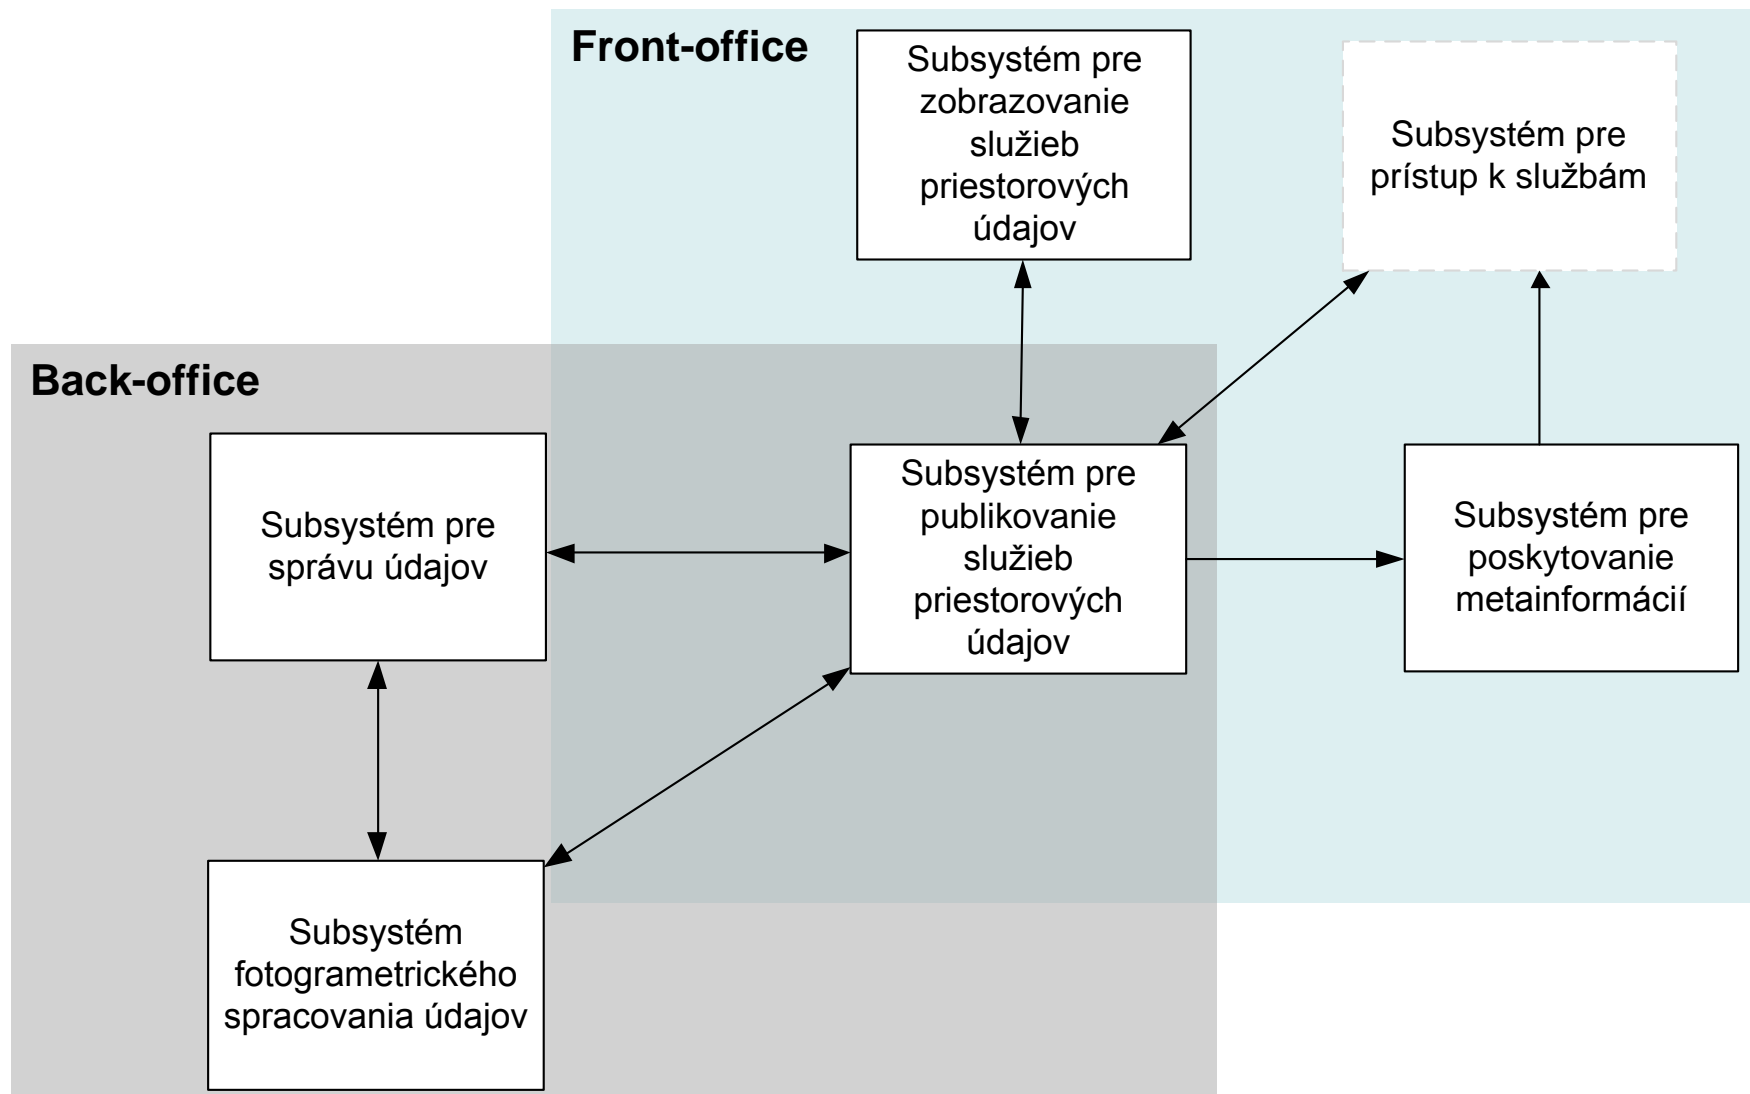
Front-office

Subsystém pre zobrazovanie služieb priestorových údajov

Subsystém pre prístup k službám

Back-office

Subsystém pre správu údajov

Subsystém pre publikovanie služieb priestorových údajov

Subsystém pre poskytovanie metainformácií

Subsystém fotogrametrického spracovania údajov